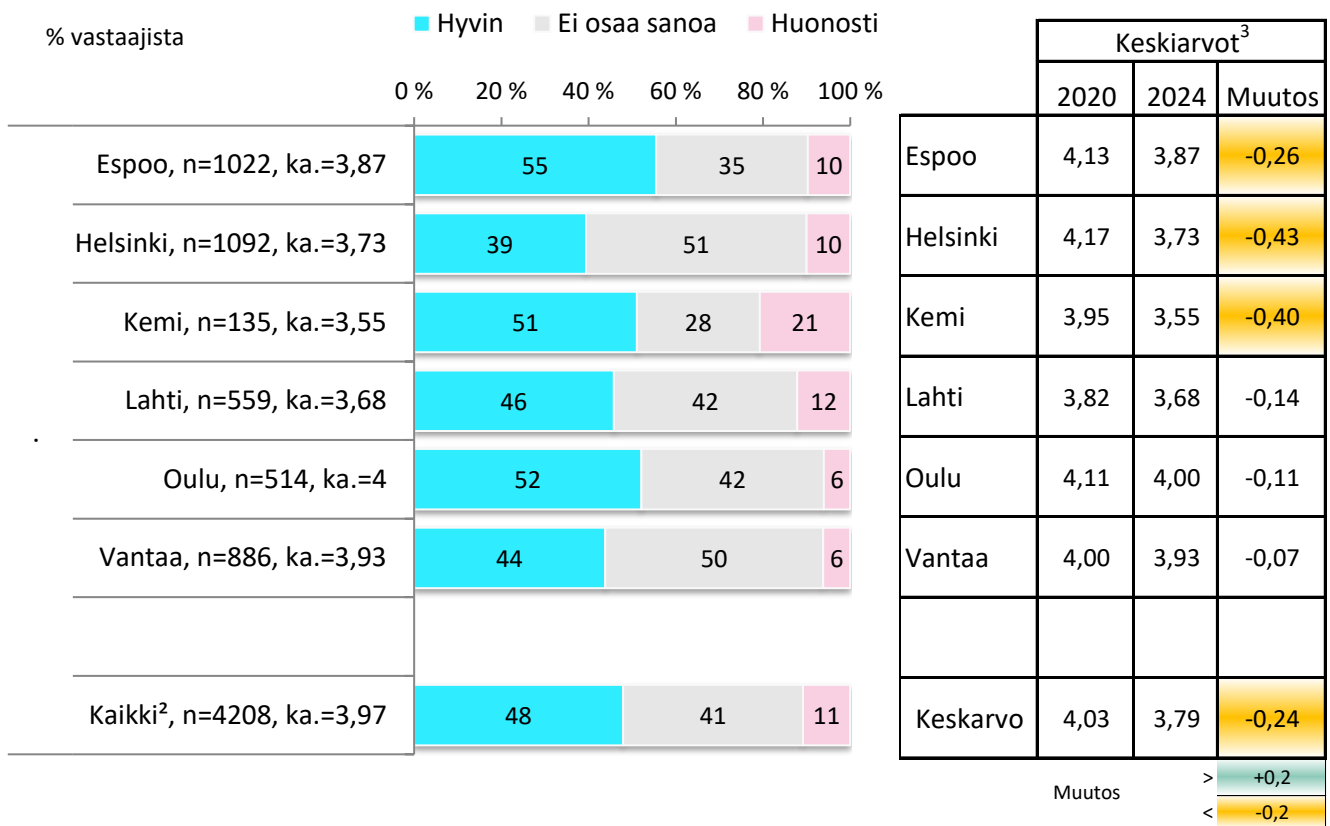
% vastaajista

Hyvin  Ei osaa sanoa  Huonosti

0 %  20 %  40 %  60 %  80 %  100 %

| | Hyvin | Ei osaa sanoa | Huonosti |
|---|---|---|---|
| Espoo, n=1022, ka.=3,87 | 55 | 35 | 10 |
| Helsinki, n=1092, ka.=3,73 | 39 | 51 | 10 |
| Kemi, n=135, ka.=3,55 | 51 | 28 | 21 |
| Lahti, n=559, ka.=3,68 | 46 | 42 | 12 |
| Oulu, n=514, ka.=4 | 52 | 42 | 6 |
| Vantaa, n=886, ka.=3,93 | 44 | 50 | 6 |
| Kaikki², n=4208, ka.=3,97 | 48 | 41 | 11 |

Keskiarvot$^3$

| | 2020 | 2024 | Muutos |
|---|---|---|---|
| Espoo | 4,13 | 3,87 | -0,26 |
| Helsinki | 4,17 | 3,73 | -0,43 |
| Kemi | 3,95 | 3,55 | -0,40 |
| Lahti | 3,82 | 3,68 | -0,14 |
| Oulu | 4,11 | 4,00 | -0,11 |
| Vantaa | 4,00 | 3,93 | -0,07 |
| | | | |
| Keskarvo | 4,03 | 3,79 | -0,24 |

Muutos > +0,2
< -0,2